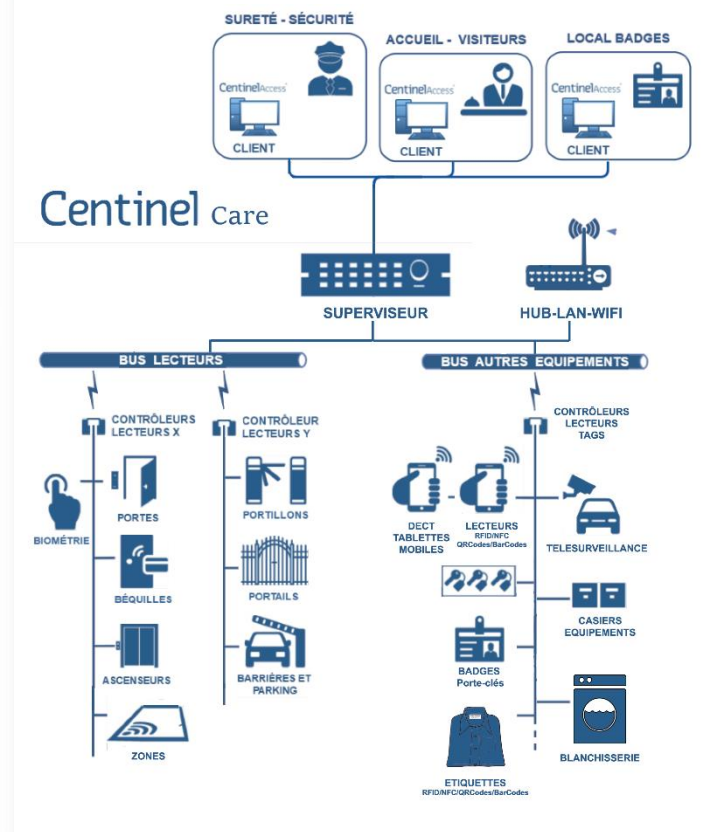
SURETÉ - SÉCURITÉ

CentinelAccess

CLIENT

ACCUEIL - VISITEURS

CentinelAccess

CLIENT

LOCAL BADGES

CentinelAccess

CLIENT

Centinel Care

SUPERVISEUR

HUB-LAN-WIFI

BUS LECTEURS

BUS AUTRES EQUIPEMENTS

CONTRÔLEURS LECTEURS X

CONTRÔLEUR LECTEURS Y

CONTRÔLEURS LECTEURS TAGS

BIOMÉTRIE

PORTES

BÉQUILLES

ASCENSEURS

ZONES

PORTILLONS

PORTAILS

BARRIÈRES ET PARKING

DECT TABLETTES MOBILES

LECTEURS RFID/NFC QRCodes/BarCodes

TELESURVEILLANCE

CASIERS EQUIPEMENTS

BADGES Porte-clés

BLANCHISSERIE

ETIQUETTES RFID/NFC/QRCodes/BarCodes